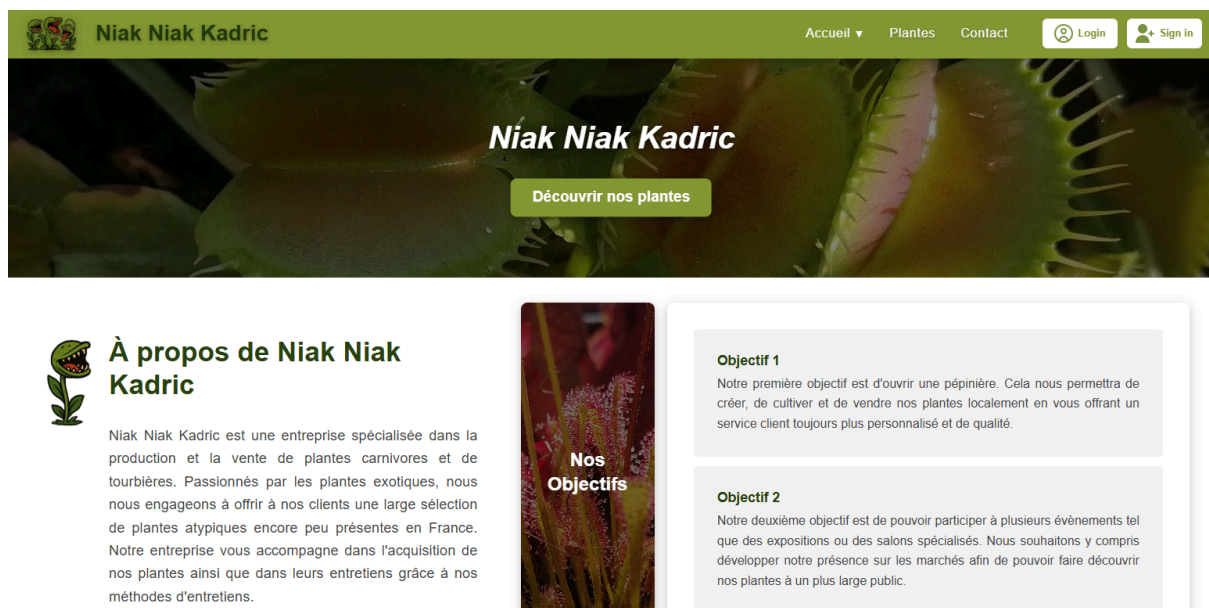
Niak Niak Kadric

Accueil ▾ Plantes Contact Login Sign in

Niak Niak Kadric

Découvrir nos plantes

À propos de Niak Niak Kadric

Niak Niak Kadric est une entreprise spécialisée dans la production et la vente de plantes carnivores et de tourbières. Passionnés par les plantes exotiques, nous nous engageons à offrir à nos clients une large sélection de plantes atypiques encore peu présentes en France. Notre entreprise vous accompagne dans l'acquisition de nos plantes ainsi que dans leurs entretiens grâce à nos méthodes d'entretiens.

Nos Objectifs

Objectif 1
Notre première objectif est d'ouvrir une pépinière. Cela nous permettra de créer, de cultiver et de vendre nos plantes localement en vous offrant un service client toujours plus personnalisé et de qualité.

Objectif 2
Notre deuxième objectif est de pouvoir participer à plusieurs évènements tel que des expositions ou des salons spécialisés. Nous souhaitons y compris développer notre présence sur les marchés afin de pouvoir faire découvrir nos plantes à un plus large public.